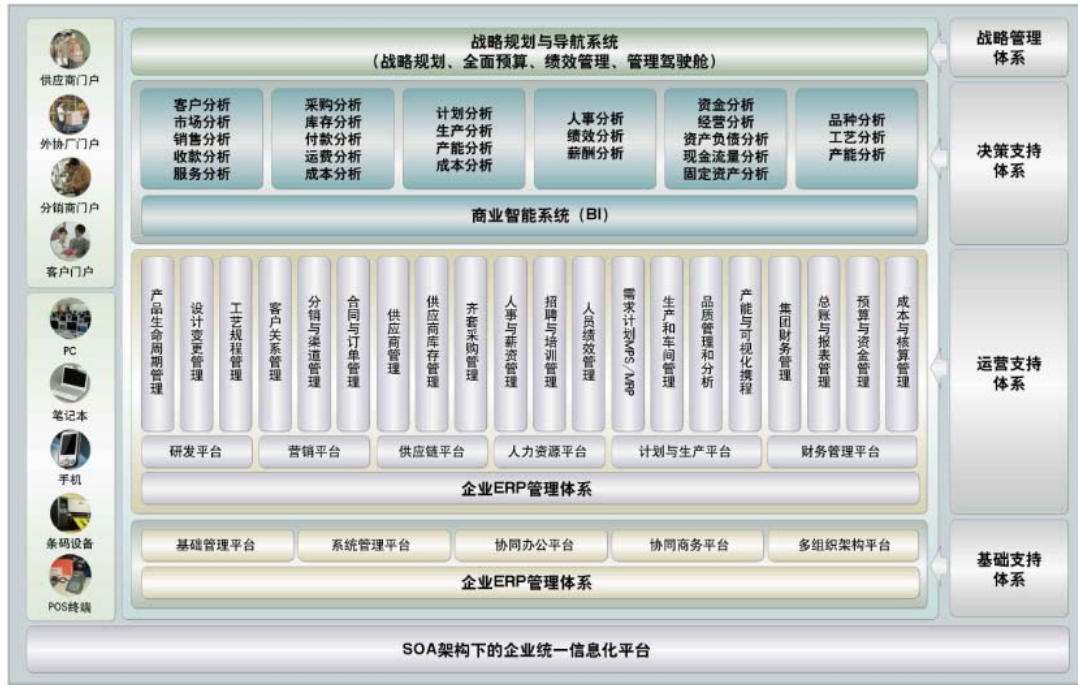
供应商门户
外协厂门户
分销商门户
客户门户
PC
笔记本
手机
条码设备
POS终端

战略规划与导航系统
（战略规划、全面预算、绩效管理、管理驾驶舱）

战略管理体系

客户分析
市场分析
销售分析
收款分析
服务分析

采购分析
库存分析
付款分析
运费分析
成本分析

计划分析
生产分析
产能分析
成本分析

人事分析
绩效分析
薪酬分析

资金分析
经营分析
资产负债分析
现金流量分析
固定资产分析

品种分析
工艺分析
产能分析

商业智能系统（BI）

决策支持体系

产品生命周期管理
设计变更管理
工艺规程管理
客户关系管理
分销与渠道管理
合同与订单管理
供应商管理
供应商库存管理
齐套采购管理
人事与薪资管理
招聘与培训管理
人员绩效管理
需求计划MPS/MRP
生产和车间管理
品质管理和分析
产能与可视化排程
集团财务管理
总账与报表管理
预算与资金管理
成本与核算管理

研发平台
营销平台
供应链平台
人力资源平台
计划与生产平台
财务管理平台

企业ERP管理体系

运营支持体系

基础管理平台
系统管理平台
协同办公平台
协同商务平台
多组织架构平台

企业ERP管理体系

基础支持体系

SOA架构下的企业统一信息化平台